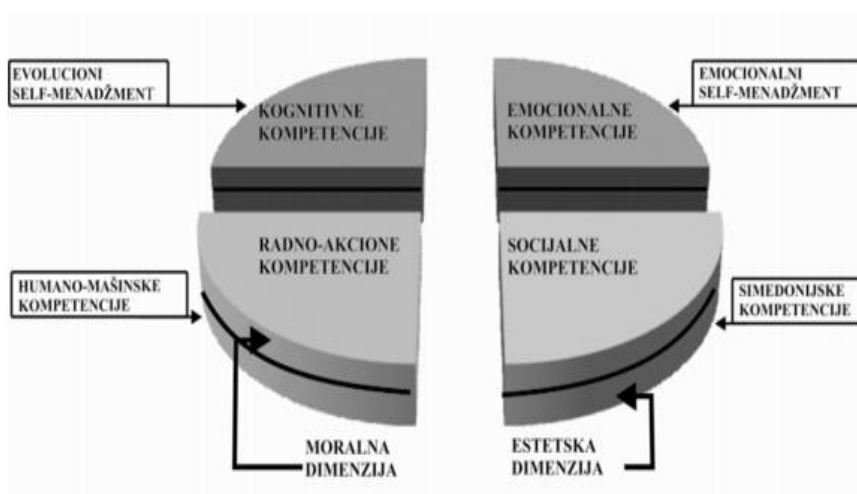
EVOLUCIONI SELF-MENADŽMENT

KOGNITIVNE KOMPETENCIJE

EMOCIONALNE KOMPETENCIJE

EMOCIONALNI SELF-MENADŽMENT

RADNO-AKCIONE KOMPETENCIJE

SOCIJALNE KOMPETENCIJE

HUMANO-MAŠINSKE KOMPETENCIJE

SIMEDONIJSKE KOMPETENCIJE

MORALNA DIMENZIJA

ESTETSKA DIMENZIJA